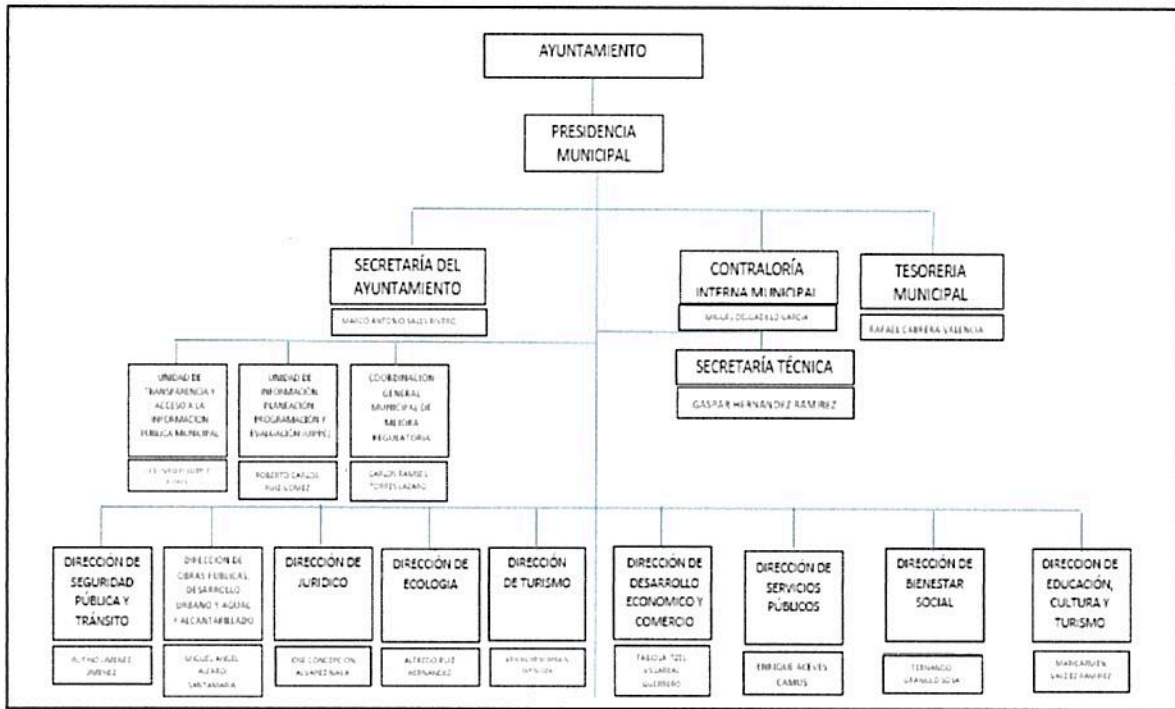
AYUNTAMIENTO

PRESIDENCIA MUNICIPAL

SECRETARÍA DEL AYUNTAMIENTO

MARCO ANTONIO SALES RIVERO

CONTRALORÍA INTERNA MUNICIPAL

MIGUEL DELGADILLO GARCIA

TESORERIA MUNICIPAL

RAFAEL CABRERA VALENCIA

SECRETARÍA TÉCNICA

GASPAR HERNANDEZ RAMIREZ

UNIDAD DE TRANSPARENCIA Y ACCESO A LA INFORMACION PUBLICA MUNICIPAL

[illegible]

UNIDAD DE INFORMACIÓN, PLANEACION, PROGRAMACION Y EVALUACION (UIPPE)

ROBERTO CARLOS RUIZ GOMEZ

COORDINACION GENERAL MUNICIPAL DE MEJORA REGULATORIA

CARLOS RAMSES TORRES LAZARO

DIRECCIÓN DE SEGURIDAD PÚBLICA Y TRÁNSITO

ALFINO JIMENEZ JIMENEZ

DIRECCIÓN DE OBRAS PUBLICAS, DESARROLLO URBANO Y AGUAS Y ALCANTARILLADO

MIGUEL ANGEL ALFARO SANTAMARIA

DIRECCIÓN DE JURIDICO

JOSE CONCEPCION ALVAREZ NAVA

DIRECCIÓN DE ECOLOGIA

ALFREDO RUIZ HERNANDEZ

DIRECCIÓN DE TURISMO

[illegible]

DIRECCIÓN DE DESARROLLO ECONOMICO Y COMERCIO

TABOLA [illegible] VILLAREAL GUERRERO

DIRECCIÓN DE SERVICIOS PÚBLICOS

ENRIQUE ACEVES CAMUS

DIRECCIÓN DE BIENESTAR SOCIAL

FERNANDO GRANILLO SOSA

DIRECCION DE EDUCACIÓN, CULTURA Y TURISMO

MARGARITA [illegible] VAZQUEZ RAMIREZ